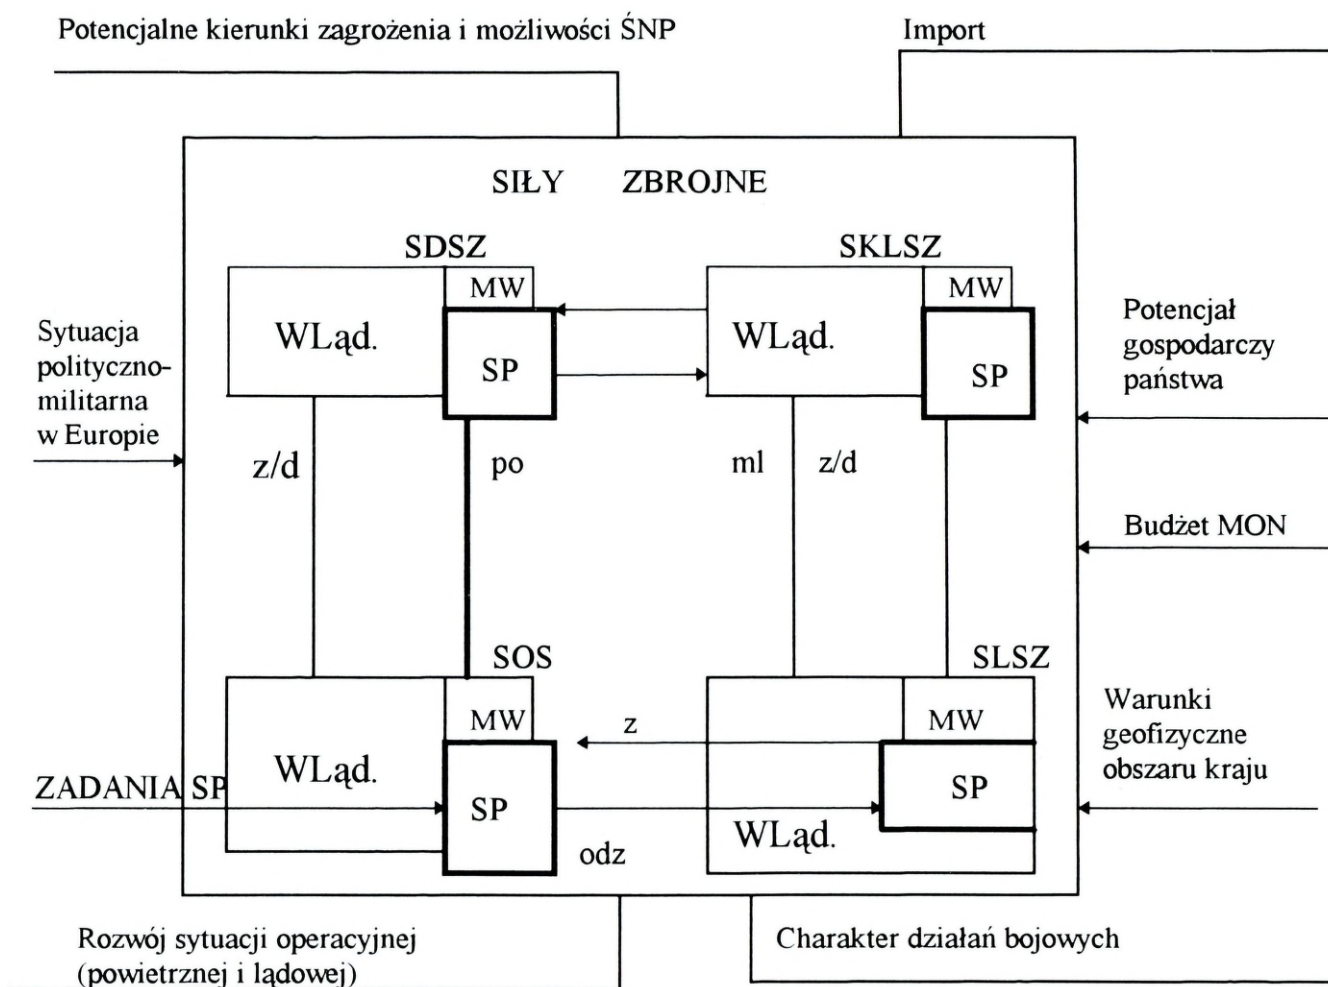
Potencjalne kierunki zagrożenia i możliwości ŚNP

Import

SIŁY ZBROJNE

SDSZ

MW

WLąd.

SP

SKLSZ

MW

WLąd.

SP

Sytuacja polityczno-militarna w Europie

Potencjał gospodarczy państwa

z/d

po

ml

z/d

Budżet MON

SOS

MW

WLąd.

SP

SLSZ

MW

SP

WLąd.

z

odz

ZADANIA SP

Warunki geofizyczne obszaru kraju

Rozwój sytuacji operacyjnej (powietrznej i lądowej)

Charakter działań bojowych